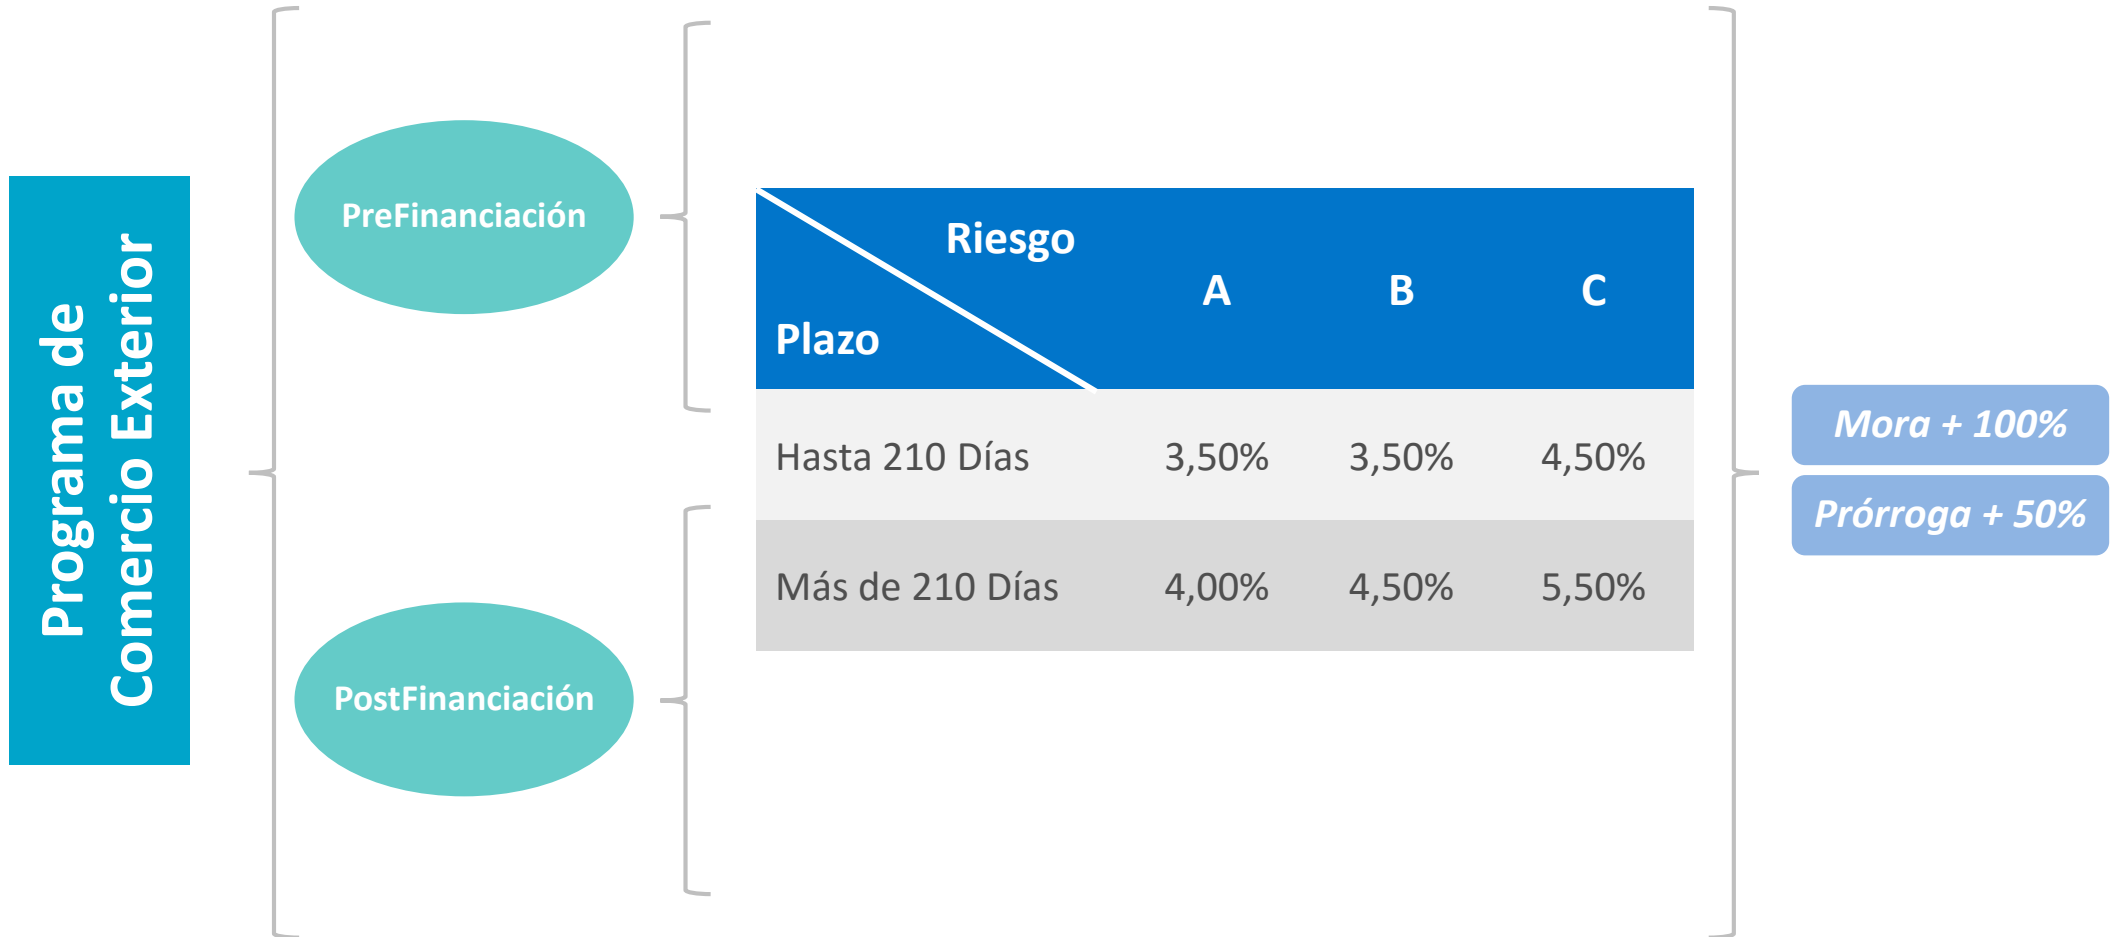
Programa de Comercio Exterior

PreFinanciación

PostFinanciación

| Riesgo / Plazo | A | B | C |
|---|---|---|---|
| Hasta 210 Días | 3,50% | 3,50% | 4,50% |
| Más de 210 Días | 4,00% | 4,50% | 5,50% |

Mora + 100%

Prórroga + 50%